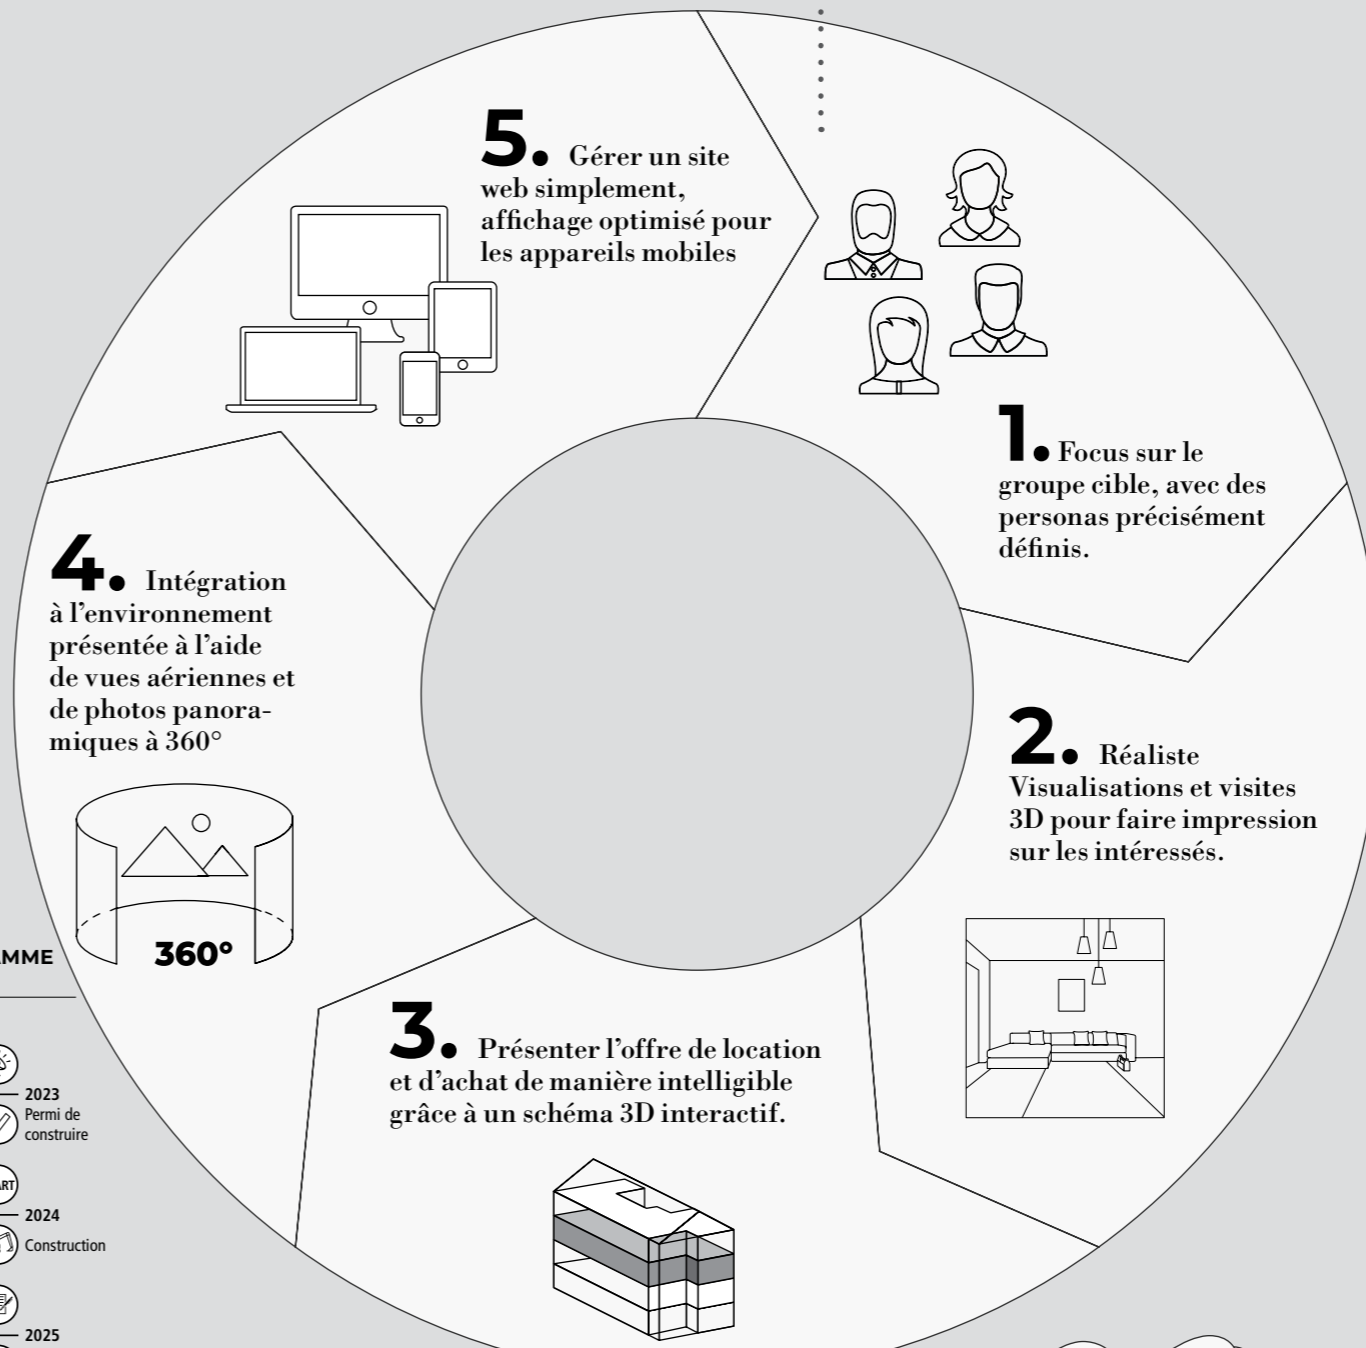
5. Gérer un site web simplement, affichage optimisé pour les appareils mobiles

1. Focus sur le groupe cible, avec des personas précisément définis.

4. Intégration à l'environnement présentée à l'aide de vues aériennes et de photos panoramiques à 360°

360°

2. Réaliste Visualisations et visites 3D pour faire impression sur les intéressés.

3. Présenter l'offre de location et d'achat de manière intelligible grâce à un schéma 3D interactif.

AMME

2023
Permi de construire

ART

2024
Construction

2025